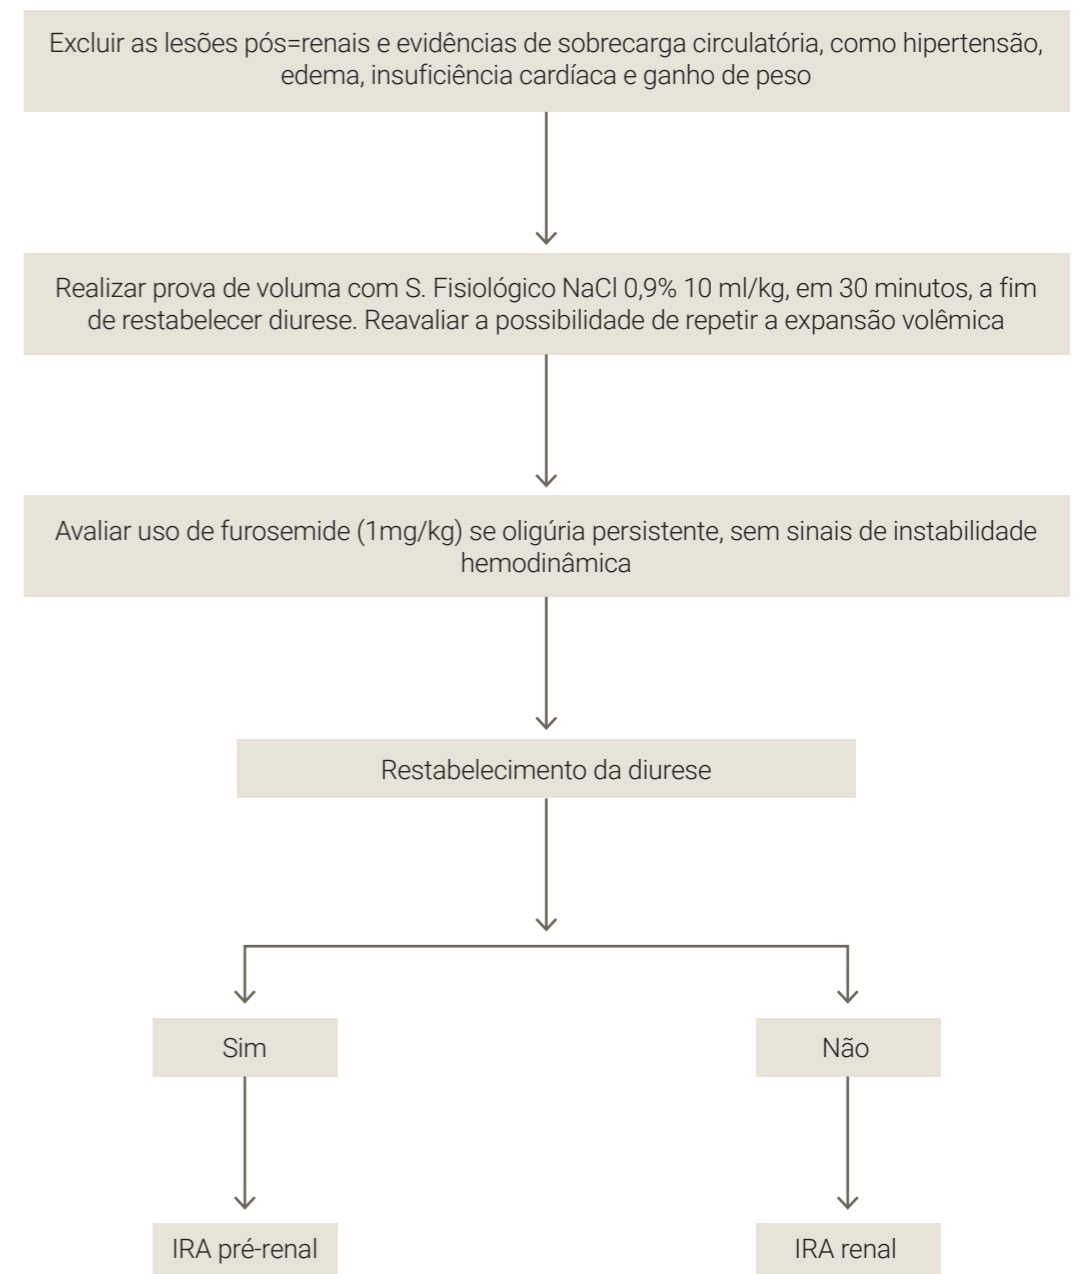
Excluir as lesões pós=renais e evidências de sobrecarga circulatória, como hipertensão, edema, insuficiência cardíaca e ganho de peso

Realizar prova de voluma com S. Fisiológico NaCl 0,9% 10 ml/kg, em 30 minutos, a fim de restabelecer diurese. Reavaliar a possibilidade de repetir a expansão volêmica

Avaliar uso de furosemide (1mg/kg) se oligúria persistente, sem sinais de instabilidade hemodinâmica

Restabelecimento da diurese

Sim

Não

IRA pré-renal

IRA renal